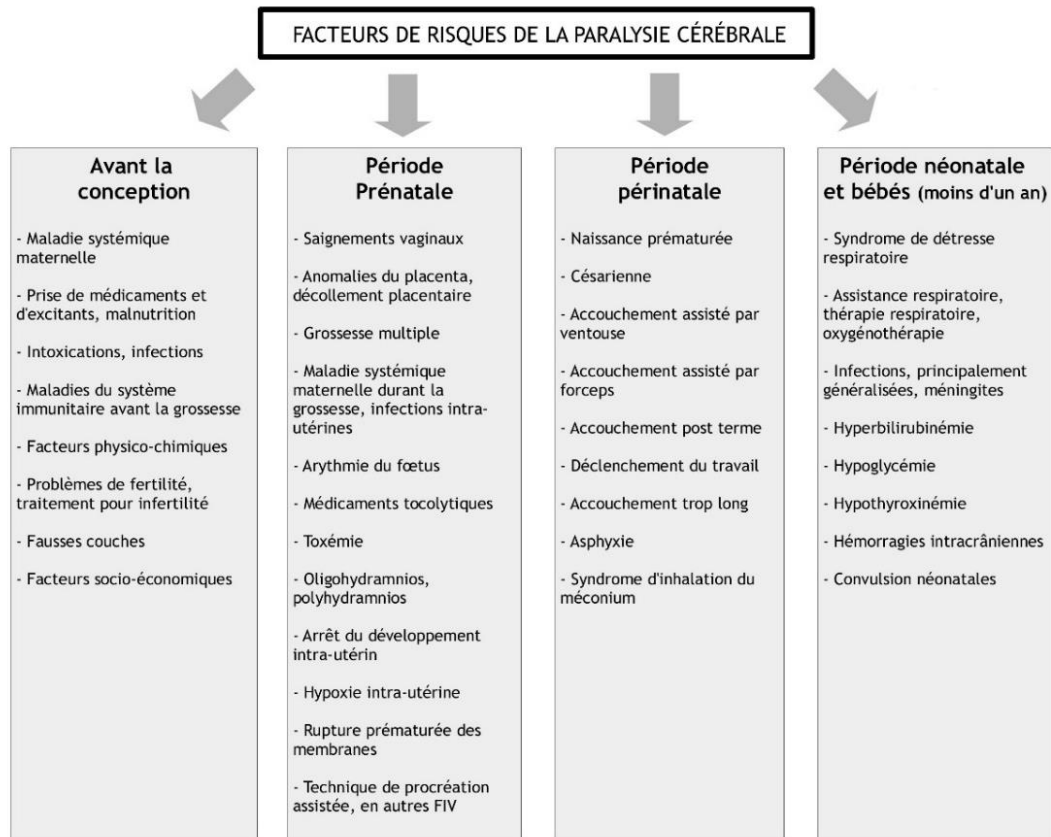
FACTEURS DE RISQUES DE LA PARALYSIE CÉRÉBRALE

Avant la conception

- Maladie systémique maternelle

- Prise de médicaments et d'excitants, malnutrition

- Intoxications, infections

- Maladies du système immunitaire avant la grossesse

- Facteurs physico-chimiques

- Problèmes de fertilité, traitement pour infertilité

- Fausses couches

- Facteurs socio-économiques

Période Prénatale

- Saignements vaginaux

- Anomalies du placenta, décollement placentaire

- Grossesse multiple

- Maladie systémique maternelle durant la grossesse, infections intra-utérines

- Arythmie du fœtus

- Médicaments tocolytiques

- Toxémie

- Oligohydramnios, polyhydramnios

- Arrêt du développement intra-utérin

- Hypoxie intra-utérine

- Rupture prématurée des membranes

- Technique de procréation assistée, en autres FIV

Période périnatale

- Naissance prématurée

- Césarienne

- Accouchement assisté par ventouse

- Accouchement assisté par forceps

- Accouchement post terme

- Déclenchement du travail

- Accouchement trop long

- Asphyxie

- Syndrome d'inhalation du méconium

Période néonatale et bébés (moins d'un an)

- Syndrome de détresse respiratoire

- Assistance respiratoire, thérapie respiratoire, oxygénothérapie

- Infections, principalement généralisées, méningites

- Hyperbilirubinémie

- Hypoglycémie

- Hypothyroxinémie

- Hémorragies intracrâniennes

- Convulsion néonatales